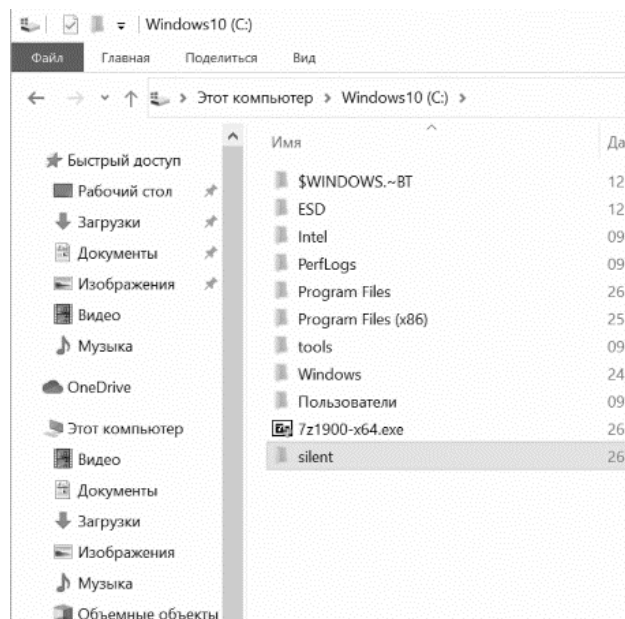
| Windows10 (C:)

Файл Главная Поделиться Вид

Этот компьютер > Windows10 (C:) >

Быстрый доступ
Рабочий стол
Загрузки
Документы
Изображения
Видео
Музыка
OneDrive
Этот компьютер
Видео
Документы
Загрузки
Изображения
Музыка
Объемные объекты

| Имя | Да |
|---|---|
| $WINDOWS.~BT | 12 |
| ESD | 12 |
| Intel | 09 |
| PerfLogs | 09 |
| Program Files | 26 |
| Program Files (x86) | 25 |
| tools | 09 |
| Windows | 24 |
| Пользователи | 09 |
| 7z1900-x64.exe | 26 |
| silent | 26 |